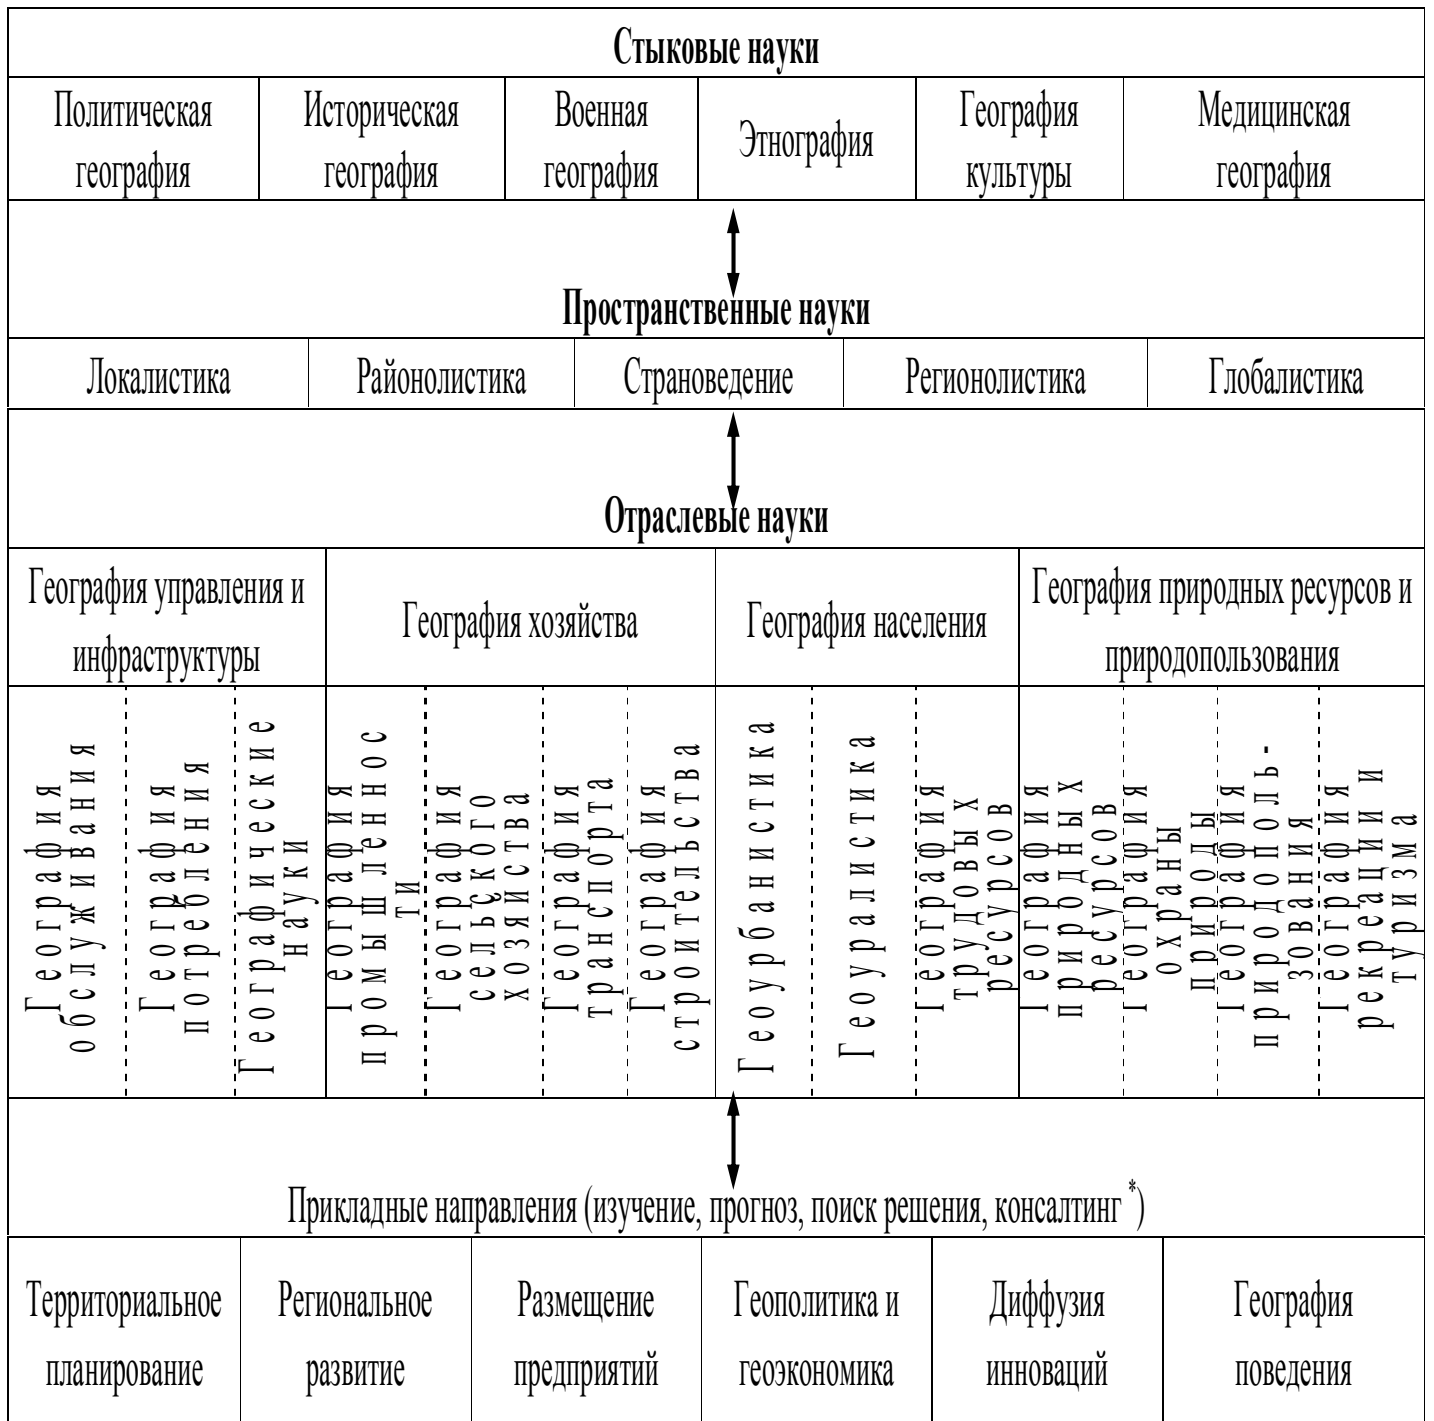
Стыковые науки

| Политическая география | Историческая география | Военная география | Этнография | География культуры | Медицинская география |
|---|---|---|---|---|---|

Пространственные науки

| Локалистика | Районолистика | Страноведение | Регионолистика | Глобалистика |
|---|---|---|---|---|

Отраслевые науки

| География управления и инфраструктуры | География хозяйства | География населения | География природных ресурсов и природопользования |
|---|---|---|---|

| География обслуживания | География потребления | Географические науки | География промышленности | География сельского хозяйства | География транспорта | География строительства | Геоурбанистика | Геоуралистика | География трудовых ресурсов | География природных ресурсов | География охраны природы | География природопользования | География рекреации и туризма |
|---|---|---|---|---|---|---|---|---|---|---|---|---|---|

Прикладные направления (изучение, прогноз, поиск решения, консалтинг $^{*}$)

| Территориальное планирование | Региональное развитие | Размещение предприятий | Геополитика и геоэкономика | Диффузия инноваций | География поведения |
|---|---|---|---|---|---|